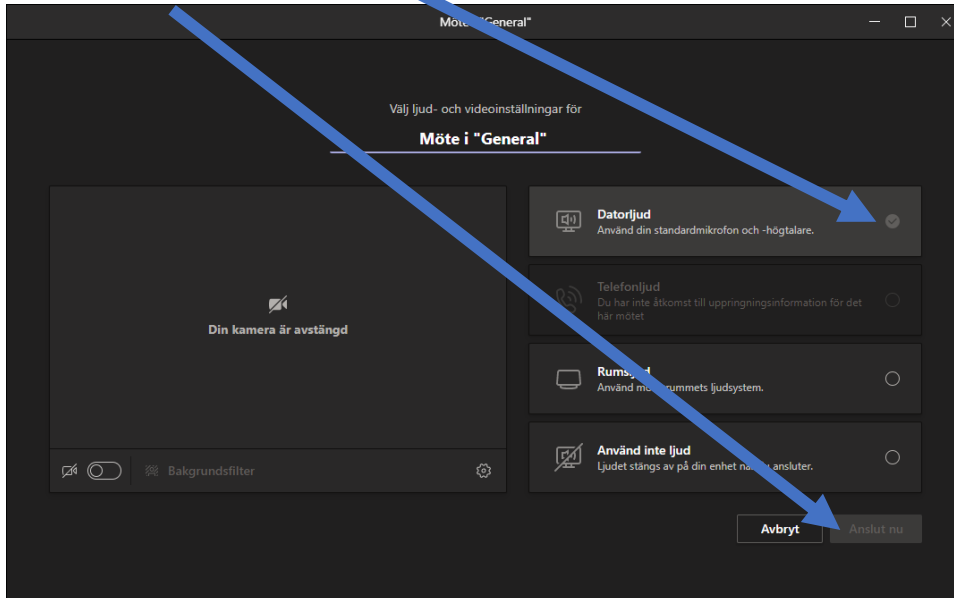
Möte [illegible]"General"

Välj ljud- och videoinställningar för

Möte i "General"

Din kamera är avstängd

Bakgrundsfilter

Datorljud
Använd din standardmikrofon och -högtalare.

Telefonljud
Du har inte åtkomst till uppringningsinformation för det här mötet

Rums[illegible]
Använd m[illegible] rummets ljudsystem.

Använd inte ljud
Ljudet stängs av på din enhet n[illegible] ansluter.

Avbryt

Anslut nu